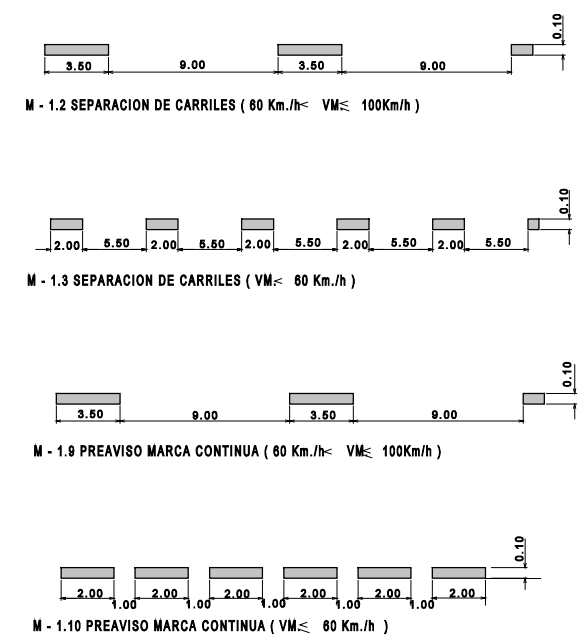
0.10

3.50 9.00 3.50 9.00

M - 1.2 SEPARACION DE CARRILES ( 60 Km./h< VM≤ 100Km/h )

0.10

2.00 5.50 2.00 5.50 2.00 5.50 2.00 5.50 2.00 5.50

M - 1.3 SEPARACION DE CARRILES ( VM≤ 60 Km./h )

0.10

3.50 9.00 3.50 9.00

M - 1.9 PREAVISO MARCA CONTINUA ( 60 Km./h< VM≤ 100Km/h )

0.10

2.00 1.00 2.00 1.00 2.00 1.00 2.00 1.00 2.00 1.00 2.00

M - 1.10 PREAVISO MARCA CONTINUA ( VM≤ 60 Km./h )